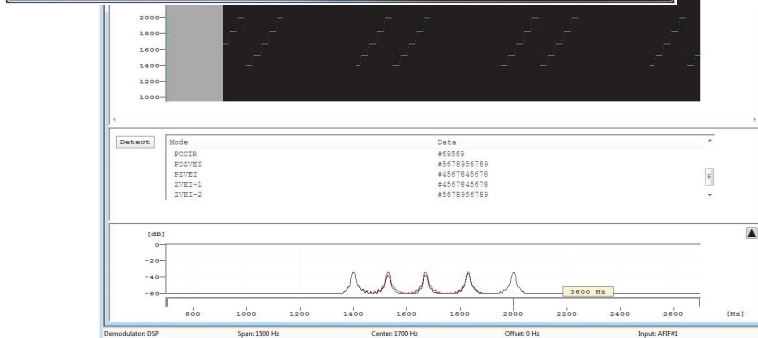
2000
1800
1600
1400
1200
1000

Detect

| Mode | Data |
|---|---|
| PCCIR | #69569 |
| PDZVEI | #5678956789 |
| PZVEI | #4567845678 |
| ZVEI-1 | #4567845678 |
| ZVEI-2 | #5678956789 |

[dB]
0
-20
-40
-60
3600 Hz
800 1000 1200 1400 1600 1800 2000 2200 2400 2600 [Hz]

Demodulator: DSP Span: 1500 Hz Center: 1700 Hz Offset: 0 Hz Input: AFIF#1